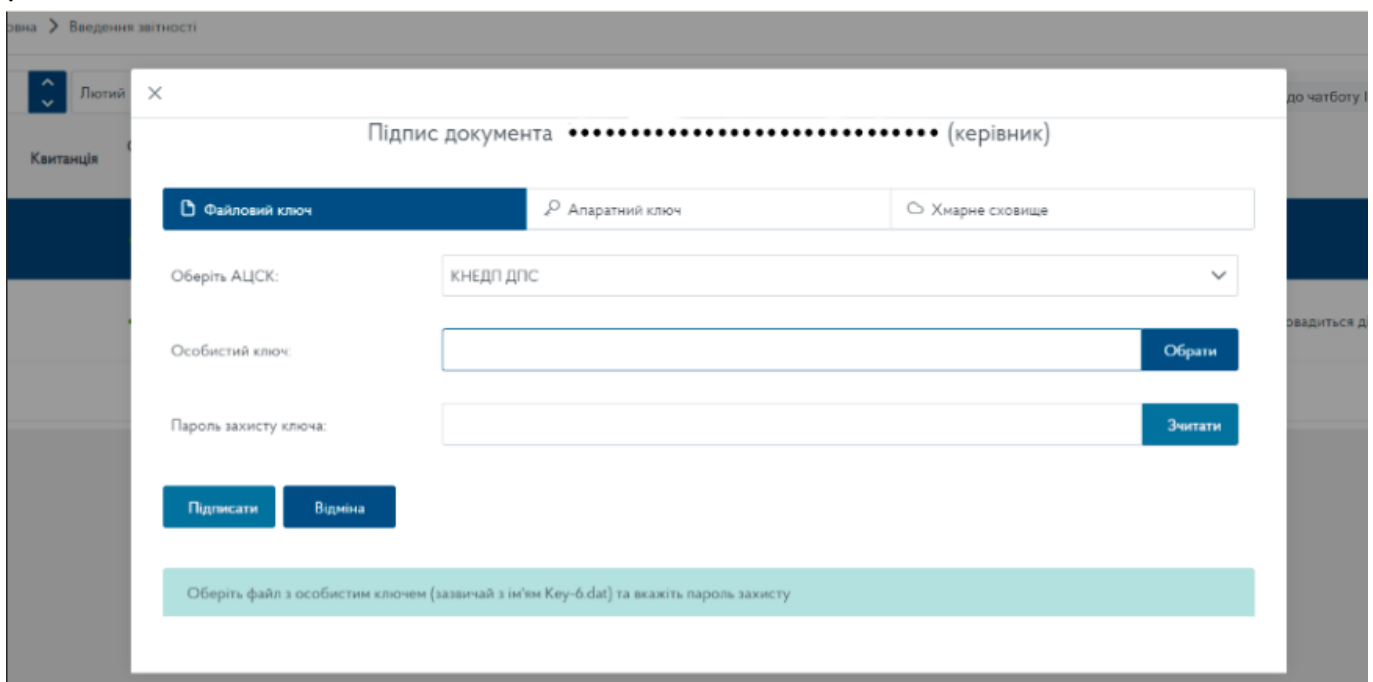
овна > Введення звітності

Лютий

Квитанція

до чатботу

овадиться д

×

Підпис документа •••••••••••••••••••••••••••• (керівник)

Файловий ключ | Апаратний ключ | Хмарне сховище

Оберіть АЦСК: КНЕДП ДПС

Особистий ключ: Обрати

Пароль захисту ключа: Зчитати

Підписати Відміна

Оберіть файл з особистим ключем (зазвичай з ім'ям Key-6.dat) та вкажіть пароль захисту